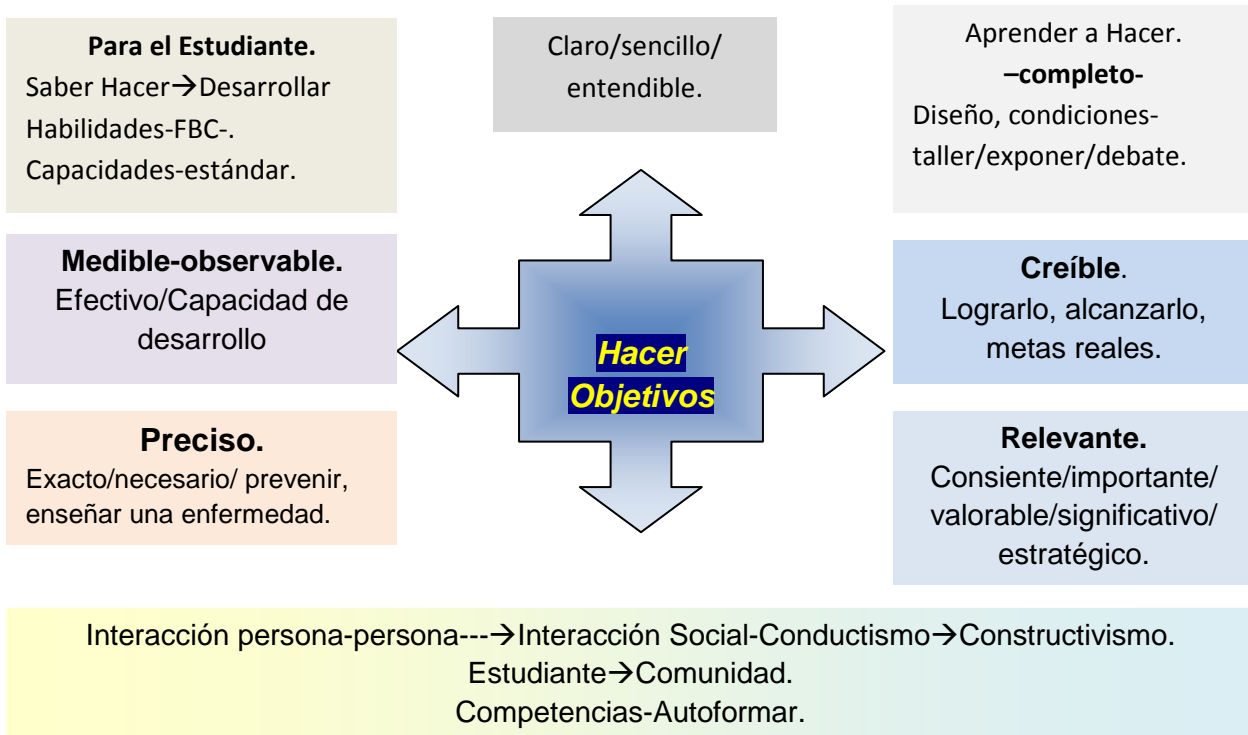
**Para el Estudiante.**
Saber Hacer→Desarrollar Habilidades-FBC-.
Capacidades-estándar.

Claro/sencillo/ entendible.

Aprender a Hacer.
**–completo-**
Diseño, condiciones-taller/exponer/debate.

**Medible-observable.**
Efectivo/Capacidad de desarrollo

*Hacer Objetivos*

**Creíble**.
Lograrlo, alcanzarlo, metas reales.

**Preciso.**
Exacto/necesario/ prevenir, enseñar una enfermedad.

**Relevante.**
Consiente/importante/ valorable/significativo/ estratégico.

Interacción persona-persona---→Interacción Social-Conductismo→Constructivismo.
Estudiante→Comunidad.
Competencias-Autoformar.